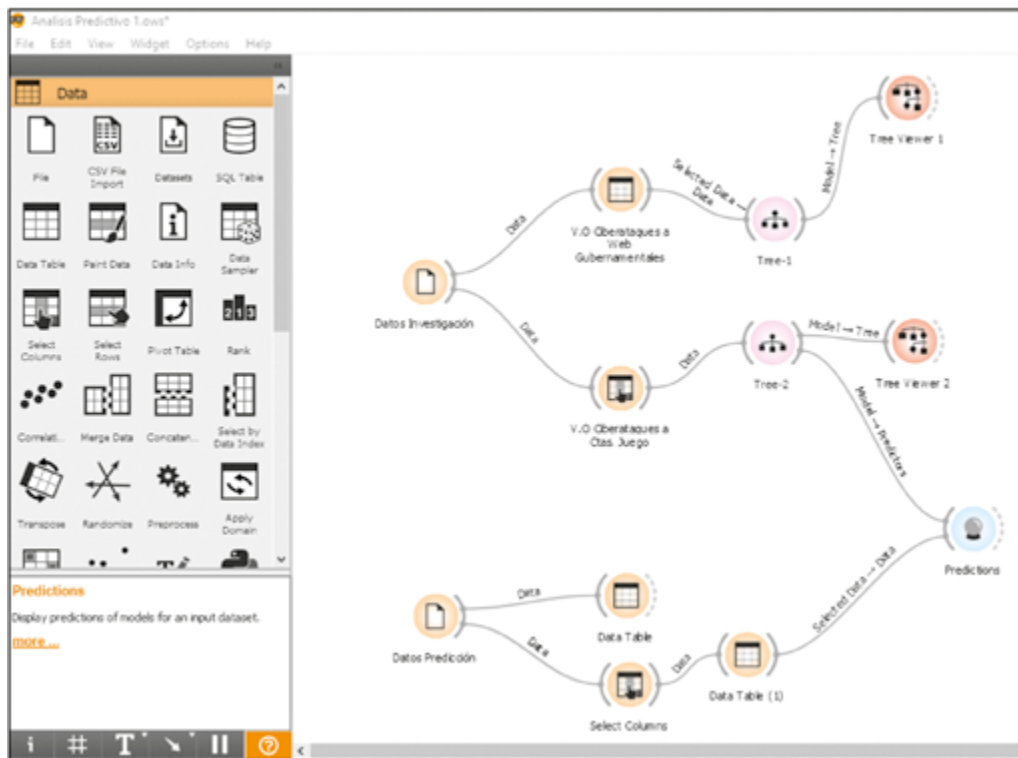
Analisis Predictivo 1.ows*
File Edit View Widget Options Help

Data
File
CSV File Import
Datasets
SQL Table
Data Table
Paint Data
Data Info
Data Sampler
Select Columns
Select Rows
Pivot Table
Rank
Correlati...
Merge Data
Concaten...
Select by Data Index
Transpose
Randomize
Preprocess
Apply Domain

Predictions
Display predictions of models for an input dataset.
more ...

Datos Investigación
Data
V.O Ciberataques a Web Gubernamentales
Selected Data → Data
Tree-1
Model → Tree
Tree Viewer 1
Data
V.O Ciberataques a Ctas. Juego
Data
Tree-2
Model → Tree
Tree Viewer 2
Model → Predictors
Predictions
Datos Predicción
Data
Data Table
Data
Select Columns
Data
Data Table (1)
Selected Data → Data